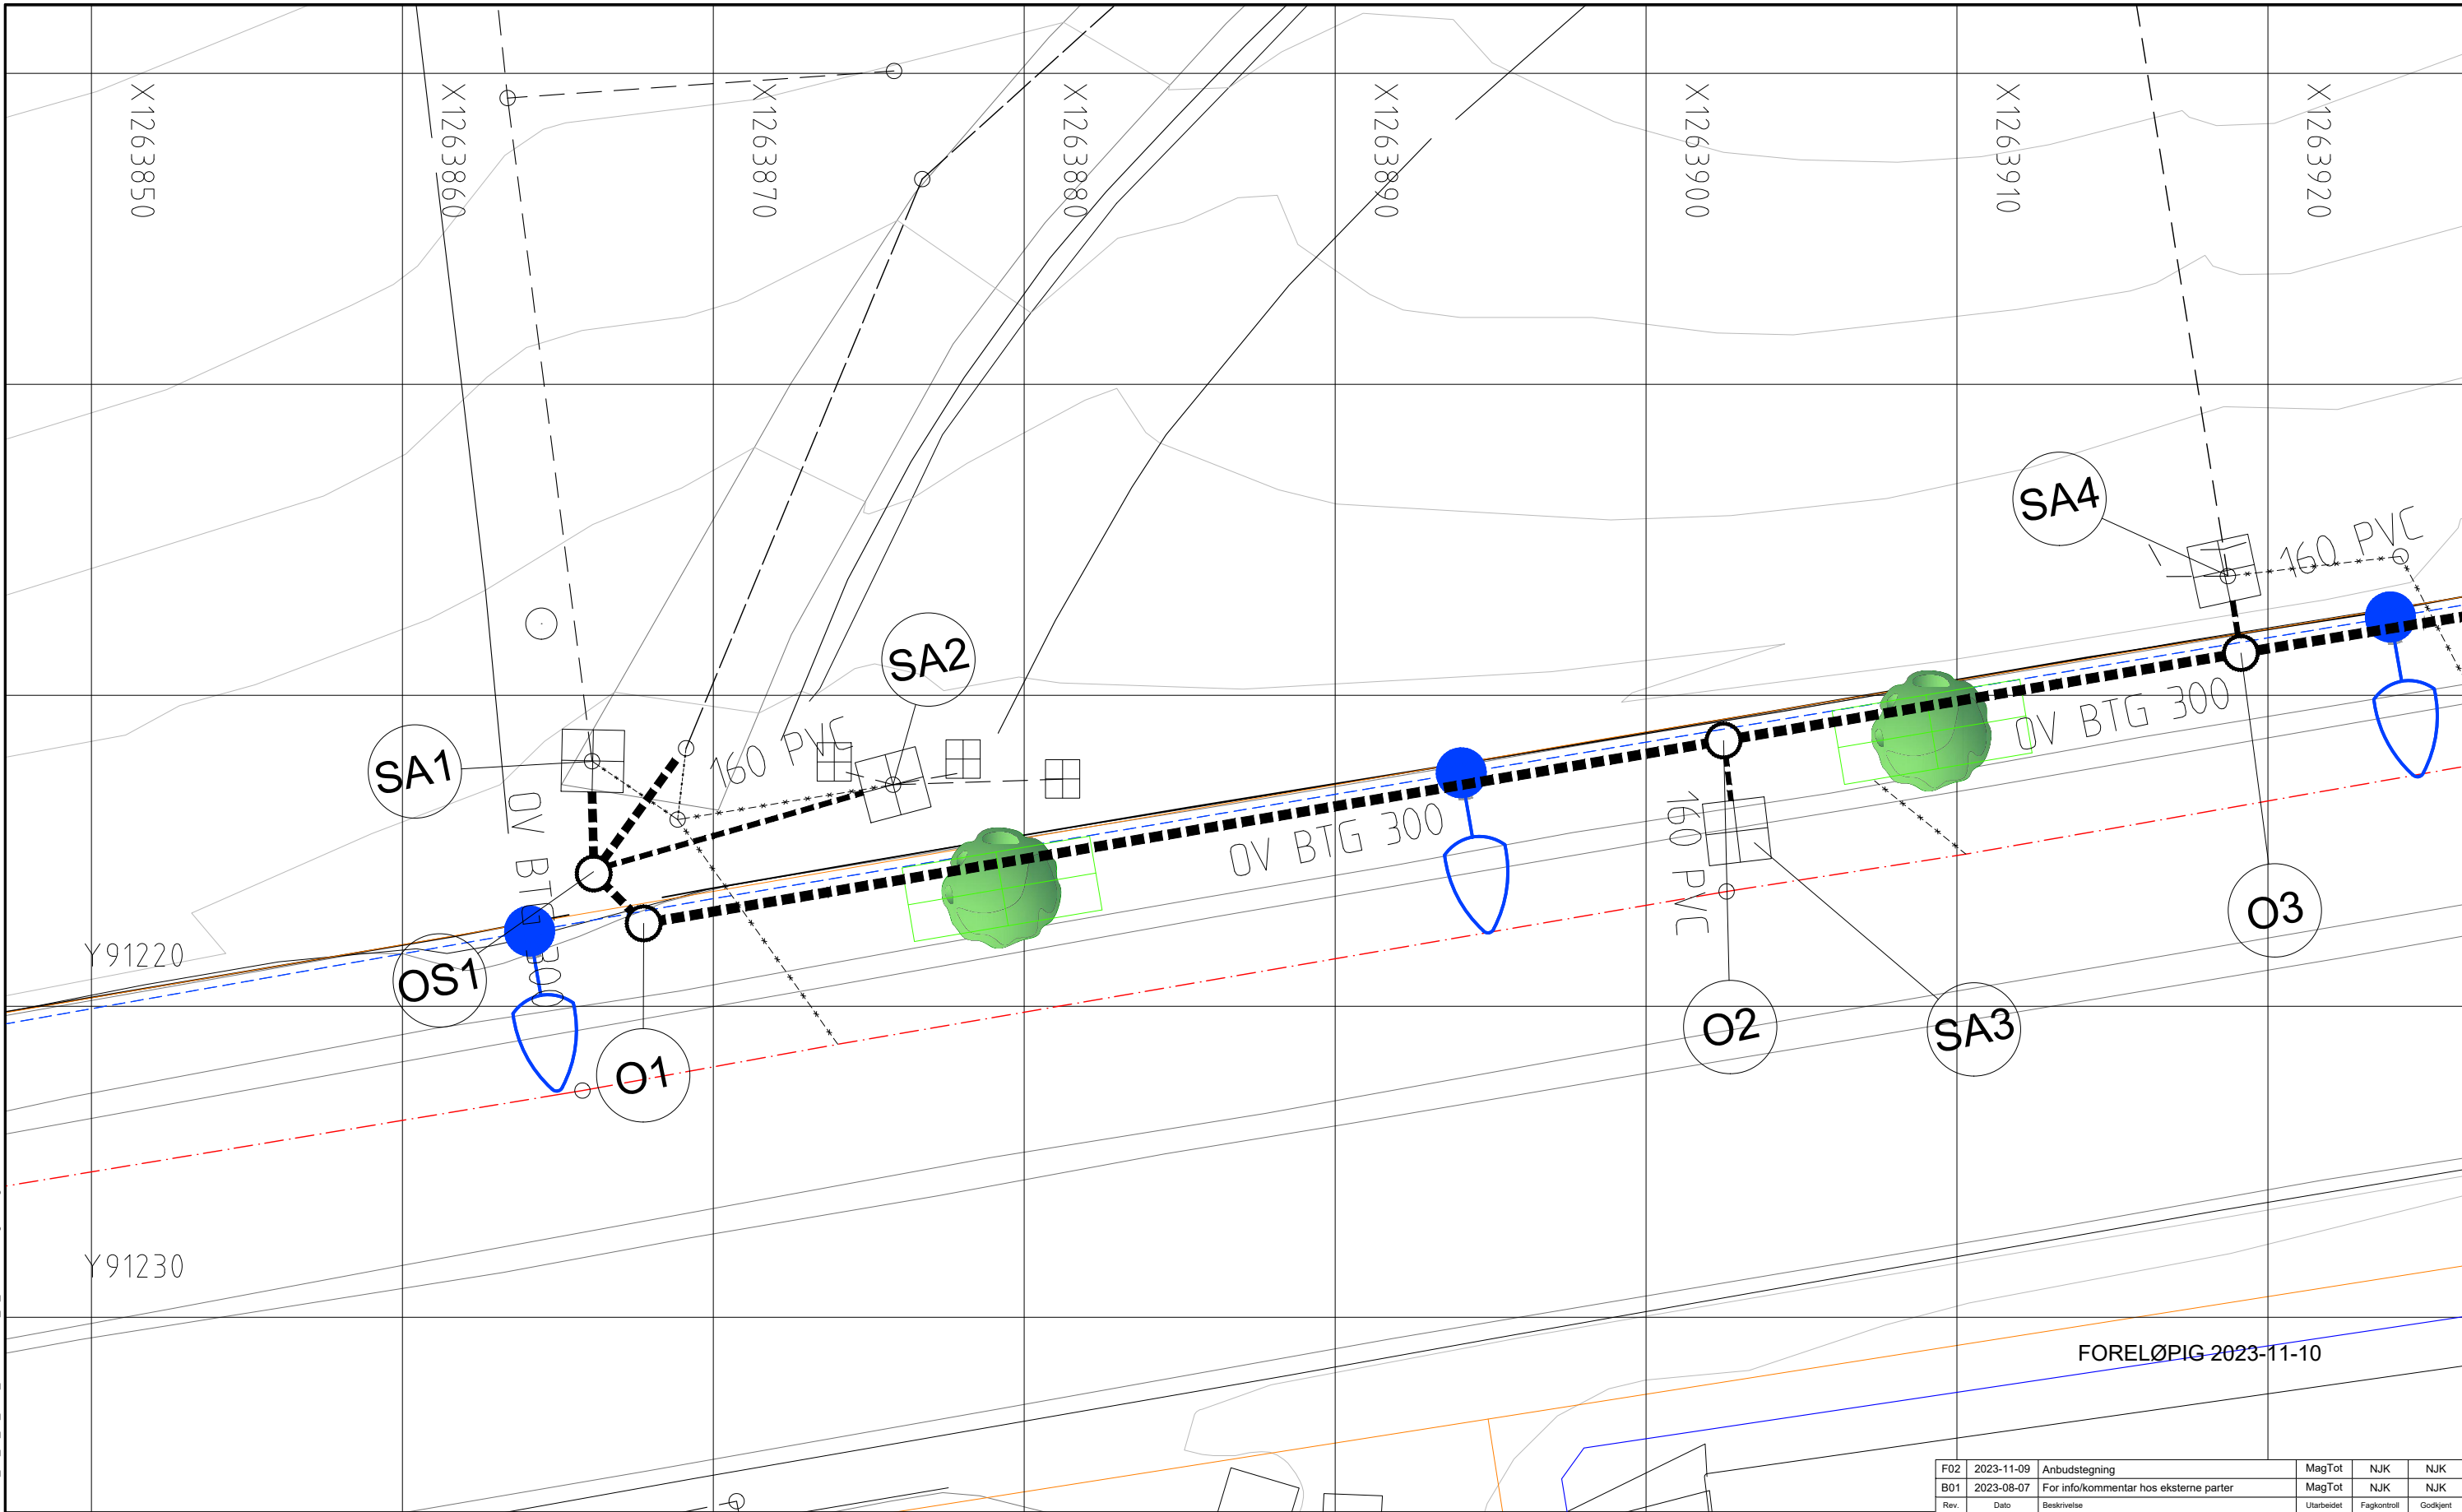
X1263850
X1263860
X1263870
X1263880
X1263890
X1263900
X1263910
X1263920

SA4
160 PVC
SA2
160 PVC
SA1
OV BTG 300
OS1
O1
OV BTG 300
160 PVC
OV BTG 300
O3
O2
SA3

Y91220
Y91230

FORELØPIG 2023-11-10

| F02 | 2023-11-09 | Anbudstegning | MagTot | NJK | NJK |
|---|---|---|---|---|---|
| B01 | 2023-08-07 | For info/kommentar hos eksterne parter | MagTot | NJK | NJK |
| Rev. | Dato | Beskrivelse | Utarbeidet | Fagkontroll | Godkjent |